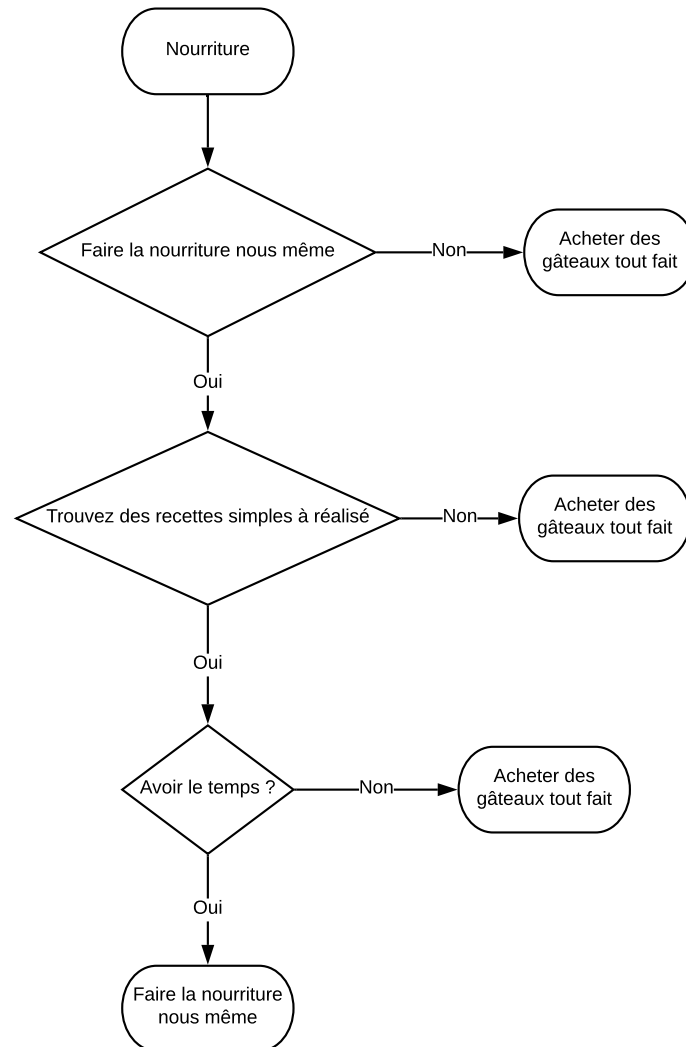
Nourriture

Faire la nourriture nous même

Non

Acheter des gâteaux tout fait

Oui

Trouvez des recettes simples à réalisé

Non

Acheter des gâteaux tout fait

Oui

Avoir le temps ?

Non

Acheter des gâteaux tout fait

Oui

Faire la nourriture nous même